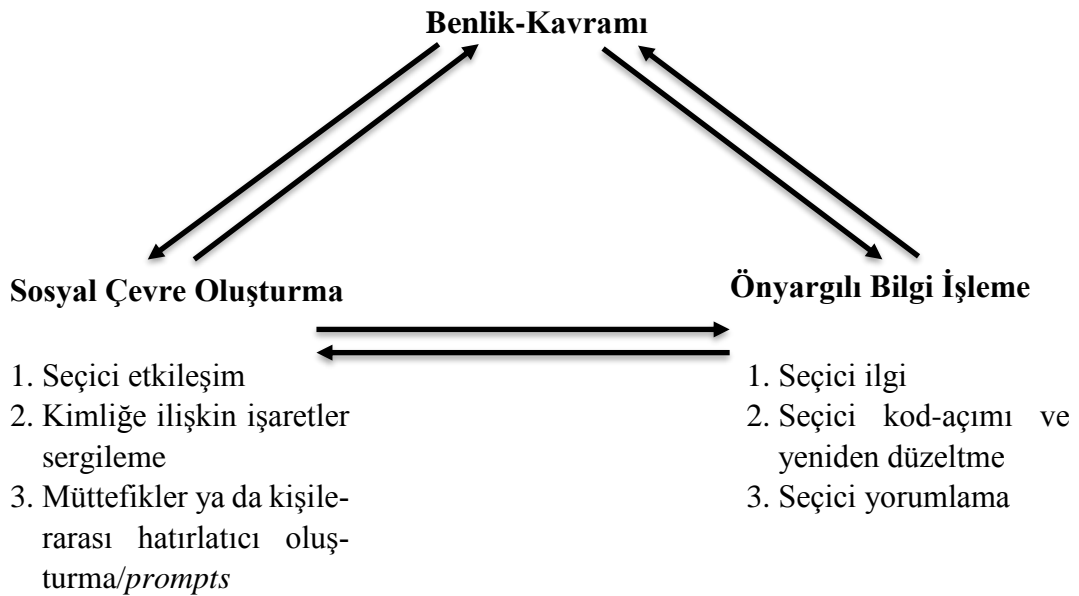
Benlik-Kavramı

Sosyal Çevre Oluşturma

1. Seçici etkileşim
2. Kimliğe ilişkin işaretler sergileme
3. Müttefikler ya da kişilerarası hatırlatıcı oluşturma/*prompts*

Önyargılı Bilgi İşleme

1. Seçici ilgi
2. Seçici kod-açımı ve yeniden düzeltme
3. Seçici yorumlama